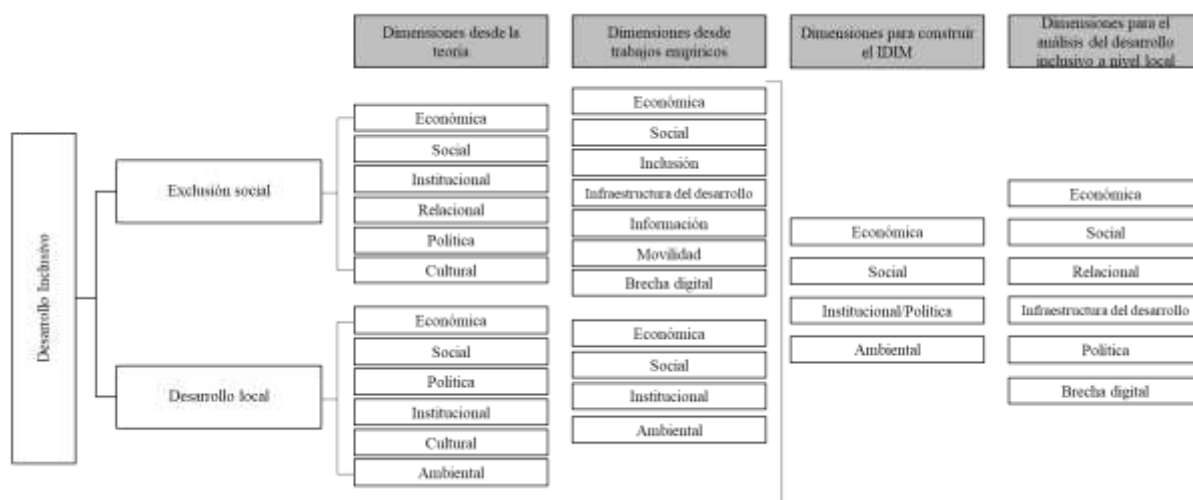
Dimensiones desde la teoría

Dimensiones desde trabajos empíricos

Dimensiones para construir el IDIM

Dimensiones para el análisis del desarrollo inclusivo a nivel local

Desarrollo Inclusivo

Exclusión social

Económica
Social
Institucional
Relacional
Política
Cultural

Económica
Social
Inclusión
Infraestructura del desarrollo
Información
Movilidad
Brecha digital

Desarrollo local

Económica
Social
Política
Institucional
Cultural
Ambiental

Económica
Social
Institucional
Ambiental

Económica
Social
Institucional/Política
Ambiental

Económica
Social
Relacional
Infraestructura del desarrollo
Política
Brecha digital